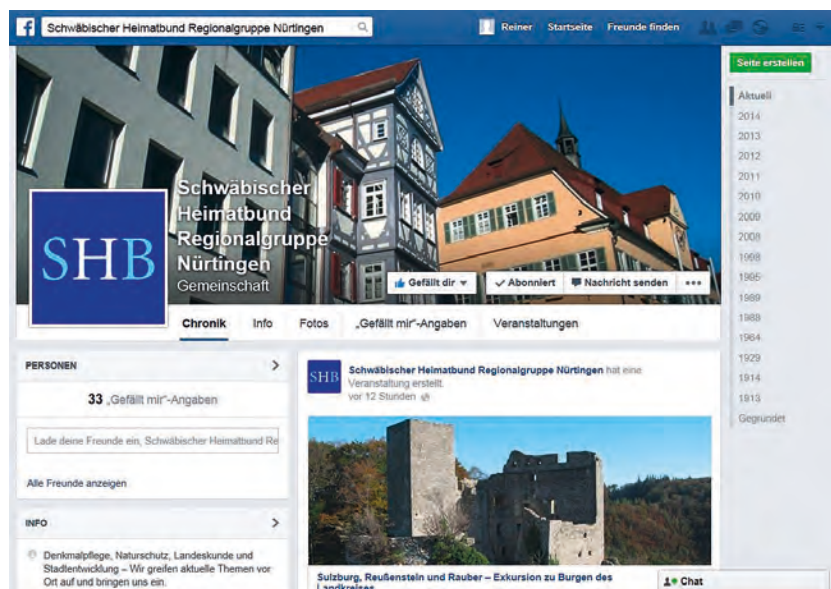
f Schwäbischer Heimatbund Regionalgruppe Nürtingen

Reiner Startseite Freunde finden

Seite erstellen

Aktuell
2014
2013
2012
2011
2010
2009
2008
1998
1995
1989
1988
1964
1929
1914
1913
Gegründet

SHB

Schwäbischer Heimatbund Regionalgruppe Nürtingen
Gemeinschaft

Gefällt dir ▾ ✓ Abonniert Nachricht senden •••

Chronik Info Fotos „Gefällt mir"-Angaben Veranstaltungen

PERSONEN >

33 „Gefällt mir"-Angaben

Lade deine Freunde ein, Schwäbischer Heimatbund Re

Alle Freunde anzeigen

INFO >

Denkmalpflege, Naturschutz, Landeskunde und Stadtentwicklung – Wir greifen aktuelle Themen vor Ort auf und bringen uns ein.

SHB Schwäbischer Heimatbund Regionalgruppe Nürtingen hat eine Veranstaltung erstellt.
vor 12 Stunden

Sulzburg, Reußenstein und Rauber – Exkursion zu Burgen des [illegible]

Chat